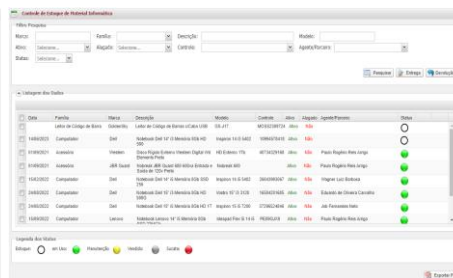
Controle de Estoque de Material Informática

Filtro Pesquisa

Marca:
Família:
Descrição:
Modelo:

Alvo: Selecione...
Alugado: Selecione...
Controle:
Agente/Parceiro:

Status:

Pesquisar
Entrega
Devolução

Listagem dos Dados

| | Data | Família | Marca | Descrição | Modelo | Controle | Alvo | Alugado | Agente/Parceiro | Status |
|---|---|---|---|---|---|---|---|---|---|---|
| | | Leitor de Código de Barra | Globemilio | Leitor de Código de Barras c/Cabo USB | GS-J77 | | | | | |
| | 14/06/2015 | Computador | Dell | Notebook Dell 14" i3 Memória 8Gb HD | Inspiron 14-3 5452 | | Alvo | Não | Paulo Rogério Reis Amigo | |
| | 07/09/2021 | Acessório | Western | Disco Rígido Externo Western Digital HD Elements Preto | HD Externo 1Tb | | Alvo | Não | Paulo Rogério Reis Amigo | |
| | 07/09/2021 | Acessório | JBR Gould | Notebook JBR Gould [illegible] | Notebook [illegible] | | Alvo | Não | Paulo Rogério Reis Amigo | |
| | 15/02/2022 | Computador | Dell | Notebook Dell 14" i3 Memória 8Gb HD | Inspiron 14-3 5402 | | Alvo | Sim | Wagner Luiz Barbosa | |
| | 24/03/2022 | Computador | Dell | Notebook Dell 15" i5 Memória 8Gb SSD | Vostro 15" i5 3120 | | Alvo | Não | Eduardo de Oliveira Carvalho | |
| | 24/03/2022 | Computador | Dell | Notebook Dell 14" i3 Memória 8Gb HD | Inspiron 14-3 7200 | | Alvo | Não | Joe Fernandes Neto | |
| | 15/09/2022 | Computador | Lenovo | Notebook Lenovo 14" i5 Memória 8Gb | Ideapad Flex 5i 14-G | | Alvo | Não | Paulo Rogério Reis Amigo | |

Legenda dos Status

Estoque
em Uso
Manutenção
Vendido
Sucata

Exportar